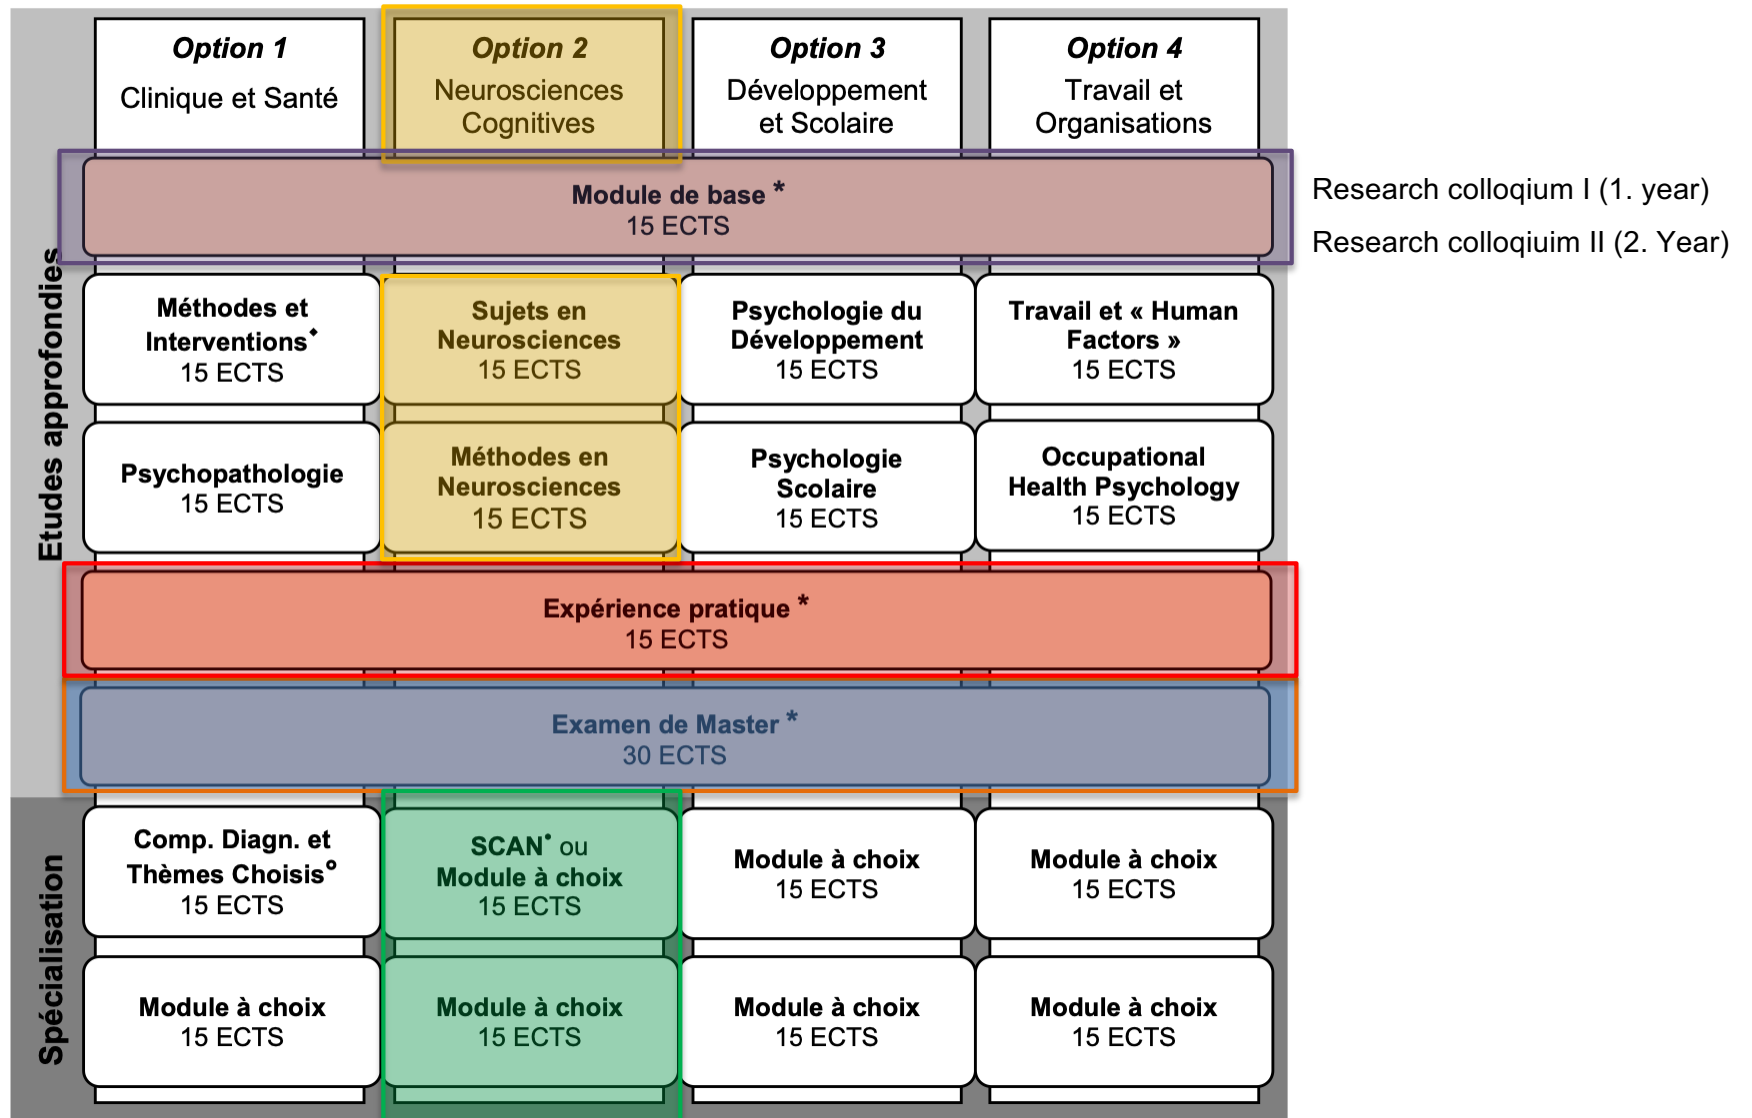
**Option 1**
Clinique et Santé

**Option 2**
Neurosciences Cognitives

**Option 3**
Développement et Scolaire

**Option 4**
Travail et Organisations

Module de base *
15 ECTS

Research colloqium I (1. year)
Research colloqiuim II (2. Year)

Etudes approfondies

| Méthodes et Interventions$^{\bullet}$ 15 ECTS | Sujets en Neurosciences 15 ECTS | Psychologie du Développement 15 ECTS | Travail et « Human Factors » 15 ECTS |
|---|---|---|---|
| Psychopathologie 15 ECTS | Méthodes en Neurosciences 15 ECTS | Psychologie Scolaire 15 ECTS | Occupational Health Psychology 15 ECTS |

Expérience pratique *
15 ECTS

Examen de Master *
30 ECTS

Spécialisation

| Comp. Diagn. et Thèmes Choisis$^{\circ}$ 15 ECTS | SCAN$^{\bullet}$ ou Module à choix 15 ECTS | Module à choix 15 ECTS | Module à choix 15 ECTS |
|---|---|---|---|
| Module à choix 15 ECTS | Module à choix 15 ECTS | Module à choix 15 ECTS | Module à choix 15 ECTS |